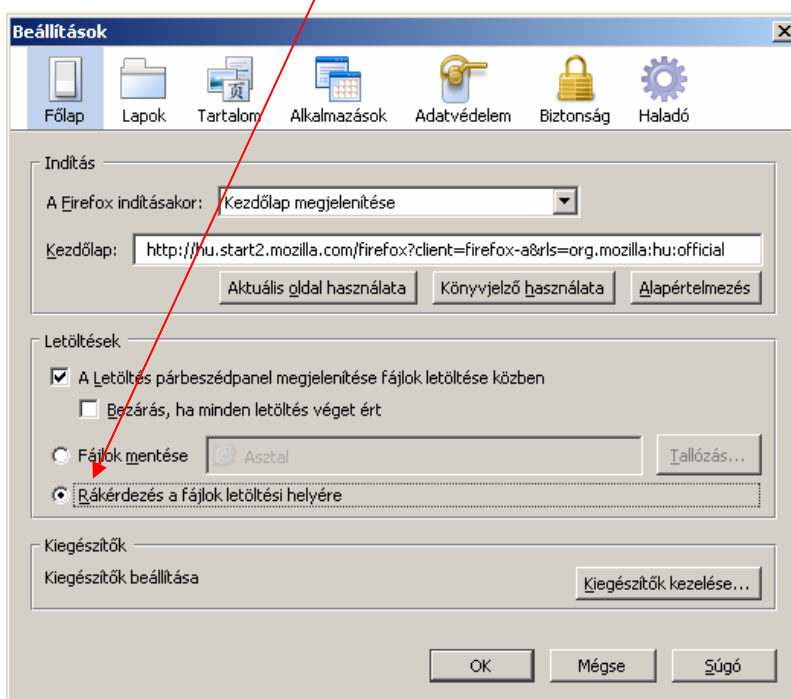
Beállítások

Főlap Lapok Tartalom Alkalmazások Adatvédelem Biztonság Haladó

Indítás

A Firefox indításakor: Kezdőlap megjelenítése

Kezdőlap: http://hu.start2.mozilla.com/firefox?client=firefox-a&rls=org.mozilla:hu:official

Aktuális oldal használata Könyvjelző használata Alapértelmezés

Letöltések

A Letöltés párbeszédpanel megjelenítése fájlok letöltése közben

Bezárás, ha minden letöltés véget ért

Fájlok mentése Asztal Tallózás...

Rákérdezés a fájlok letöltési helyére

Kiegészítők

Kiegészítők beállítása Kiegészítők kezelése...

OK Mégse Súgó